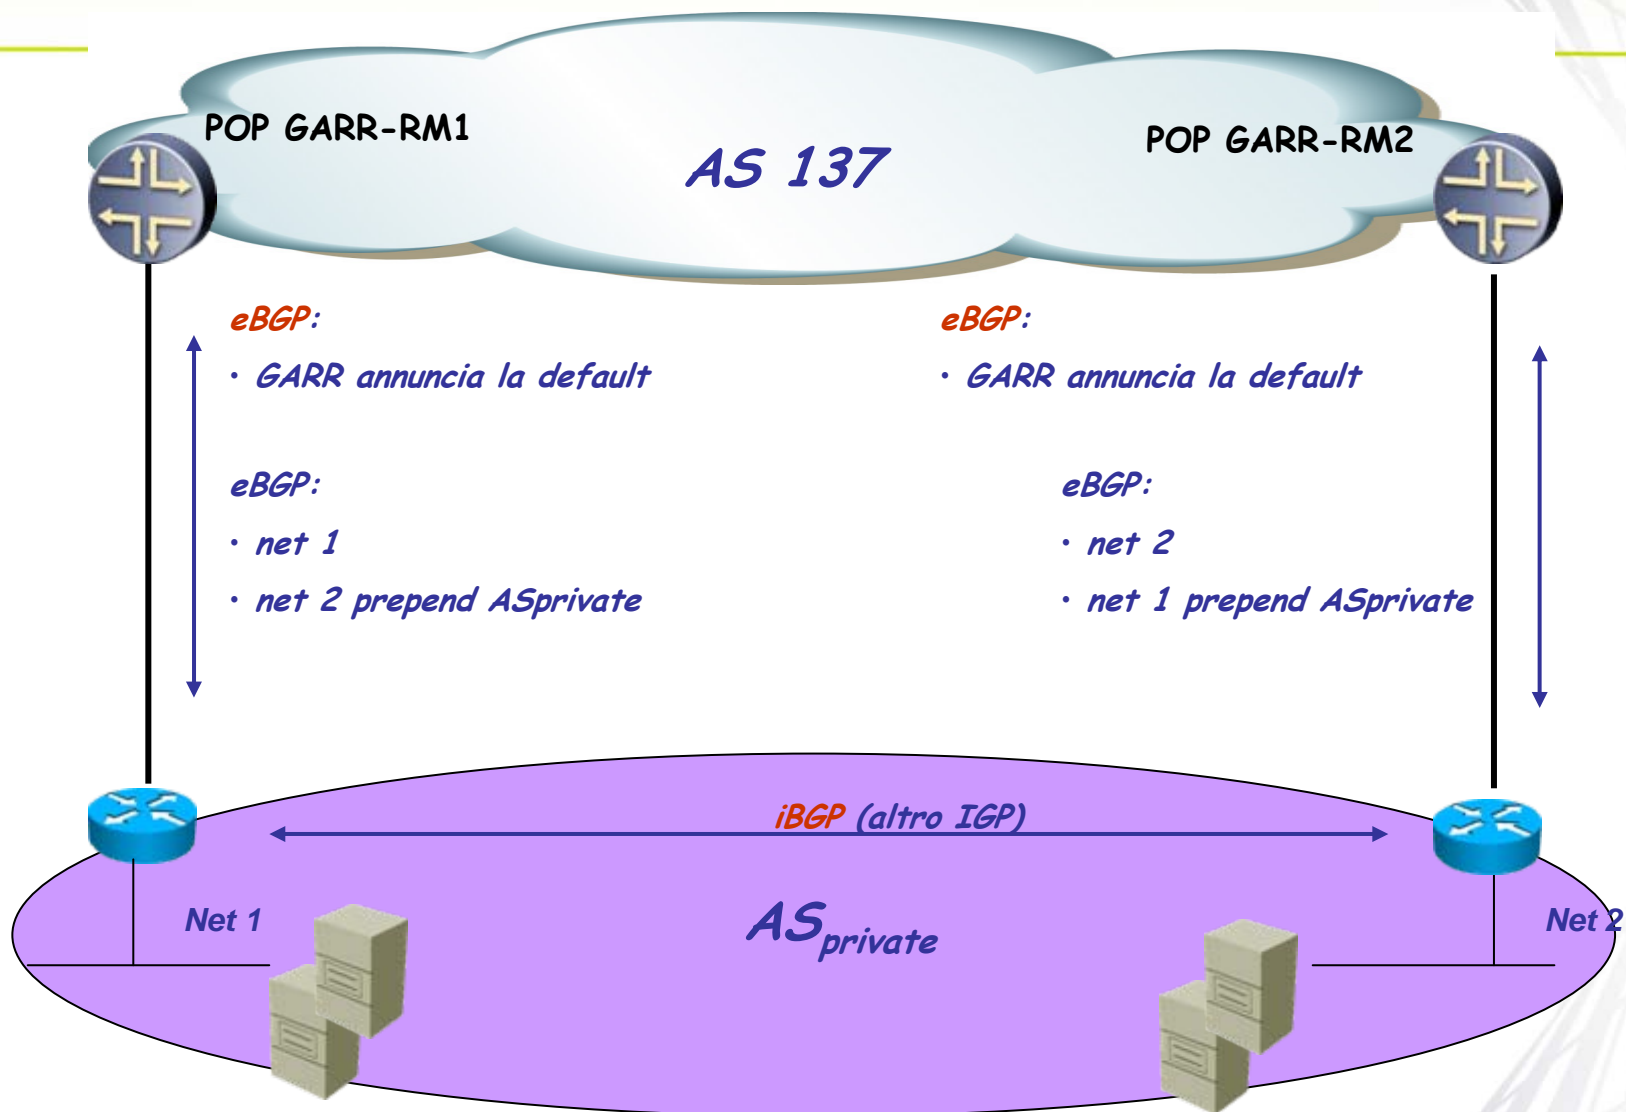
POP GARR-RM1

AS 137

POP GARR-RM2

eBGP:

• GARR annuncia la default

eBGP:

• GARR annuncia la default

eBGP:

• net 1

• net 2 prepend ASprivate

eBGP:

• net 2

• net 1 prepend ASprivate

iBGP (altro IGP)

Net 1

$AS_{private}$

Net 2